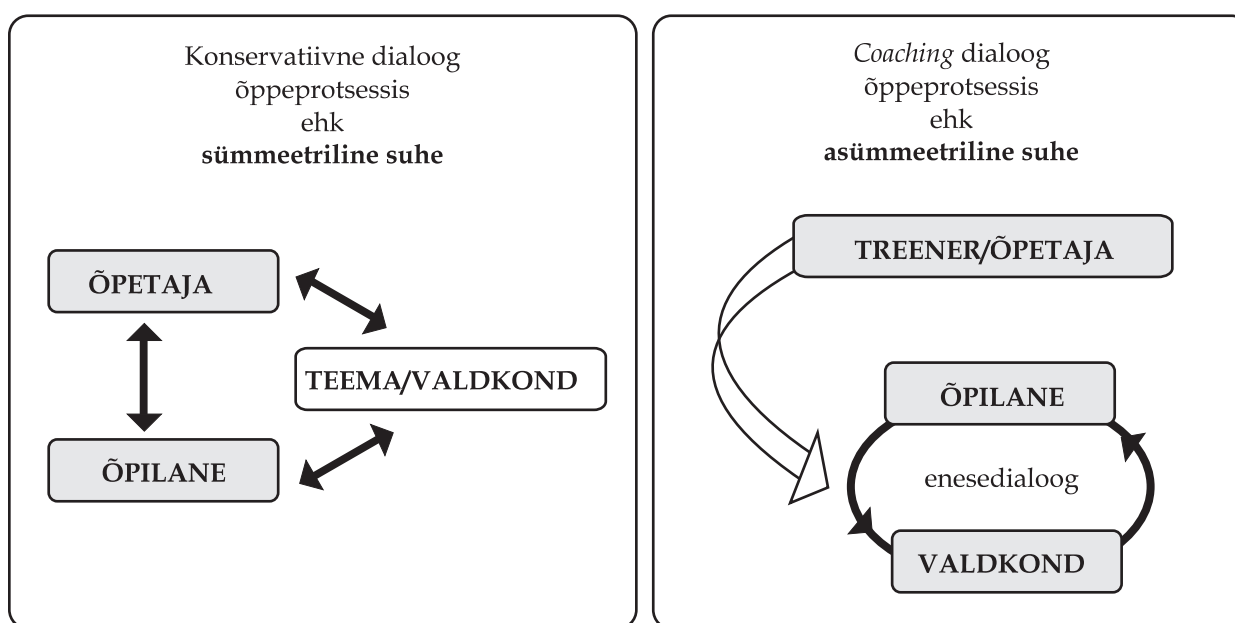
Konservatiivne dialoog
õppeprotsessis
ehk
**sümmeetriline suhe**

ÕPETAJA

TEEMA/VALDKOND

ÕPILANE

*Coaching* dialoog
õppeprotsessis
ehk
**asümmeetriline suhe**

TREENER/ÕPETAJA

ÕPILANE

enesedialoog

VALDKOND